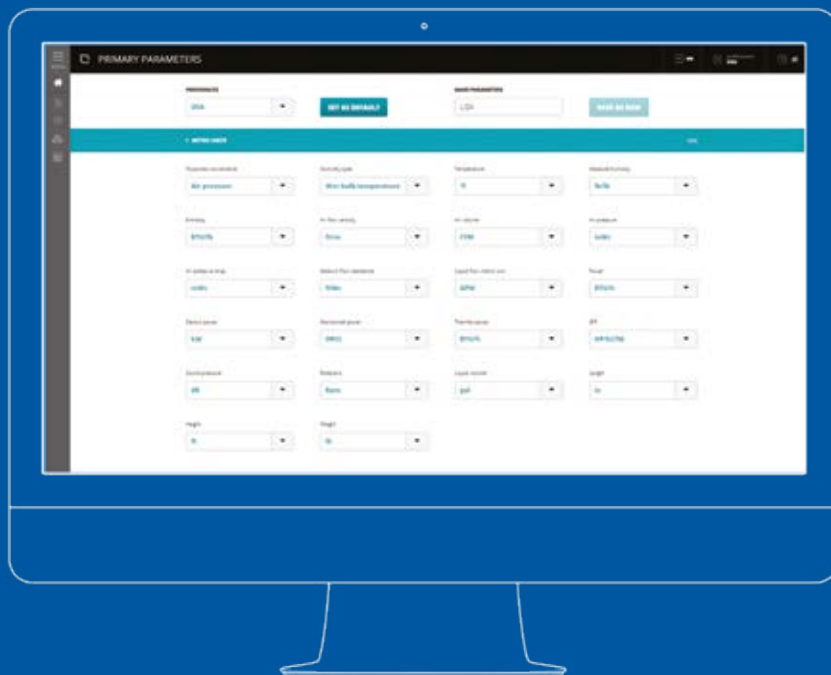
PRIMARY PARAMETERS

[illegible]
USA
SET AS DEFAULT
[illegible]
USA
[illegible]

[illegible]

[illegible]
Air pressure
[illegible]
Wet bulb temperature
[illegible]
°F
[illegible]
lb/lb

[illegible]
BTU/lb
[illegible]
ft/min
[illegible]
CFM
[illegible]
inWG

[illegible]
inWG
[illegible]
ft/ft
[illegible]
GPM
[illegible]
BTU/h

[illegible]
kW
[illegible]
BTU/h
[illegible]
BTU/h
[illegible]
BTU/h/W

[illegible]
dB
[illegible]
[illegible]
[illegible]
gal
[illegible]
in

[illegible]
ft
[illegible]
lb